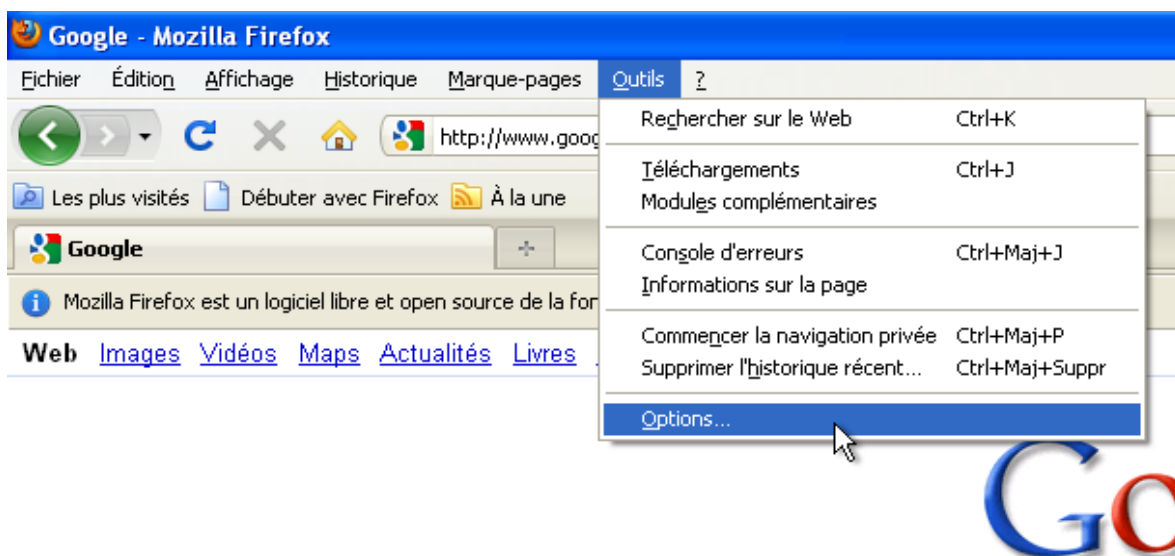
Google - Mozilla Firefox

Fichier Édition Affichage Historique Marque-pages Outils ?

http://www.goog

Les plus visités Débuter avec Firefox À la une

Google

Mozilla Firefox est un logiciel libre et open source de la fon

Web Images Vidéos Maps Actualités Livres

Rechercher sur le Web Ctrl+K

Téléchargements Ctrl+J
Modules complémentaires

Console d'erreurs Ctrl+Maj+J
Informations sur la page

Commencer la navigation privée Ctrl+Maj+P
Supprimer l'historique récent... Ctrl+Maj+Suppr

Options...

Go